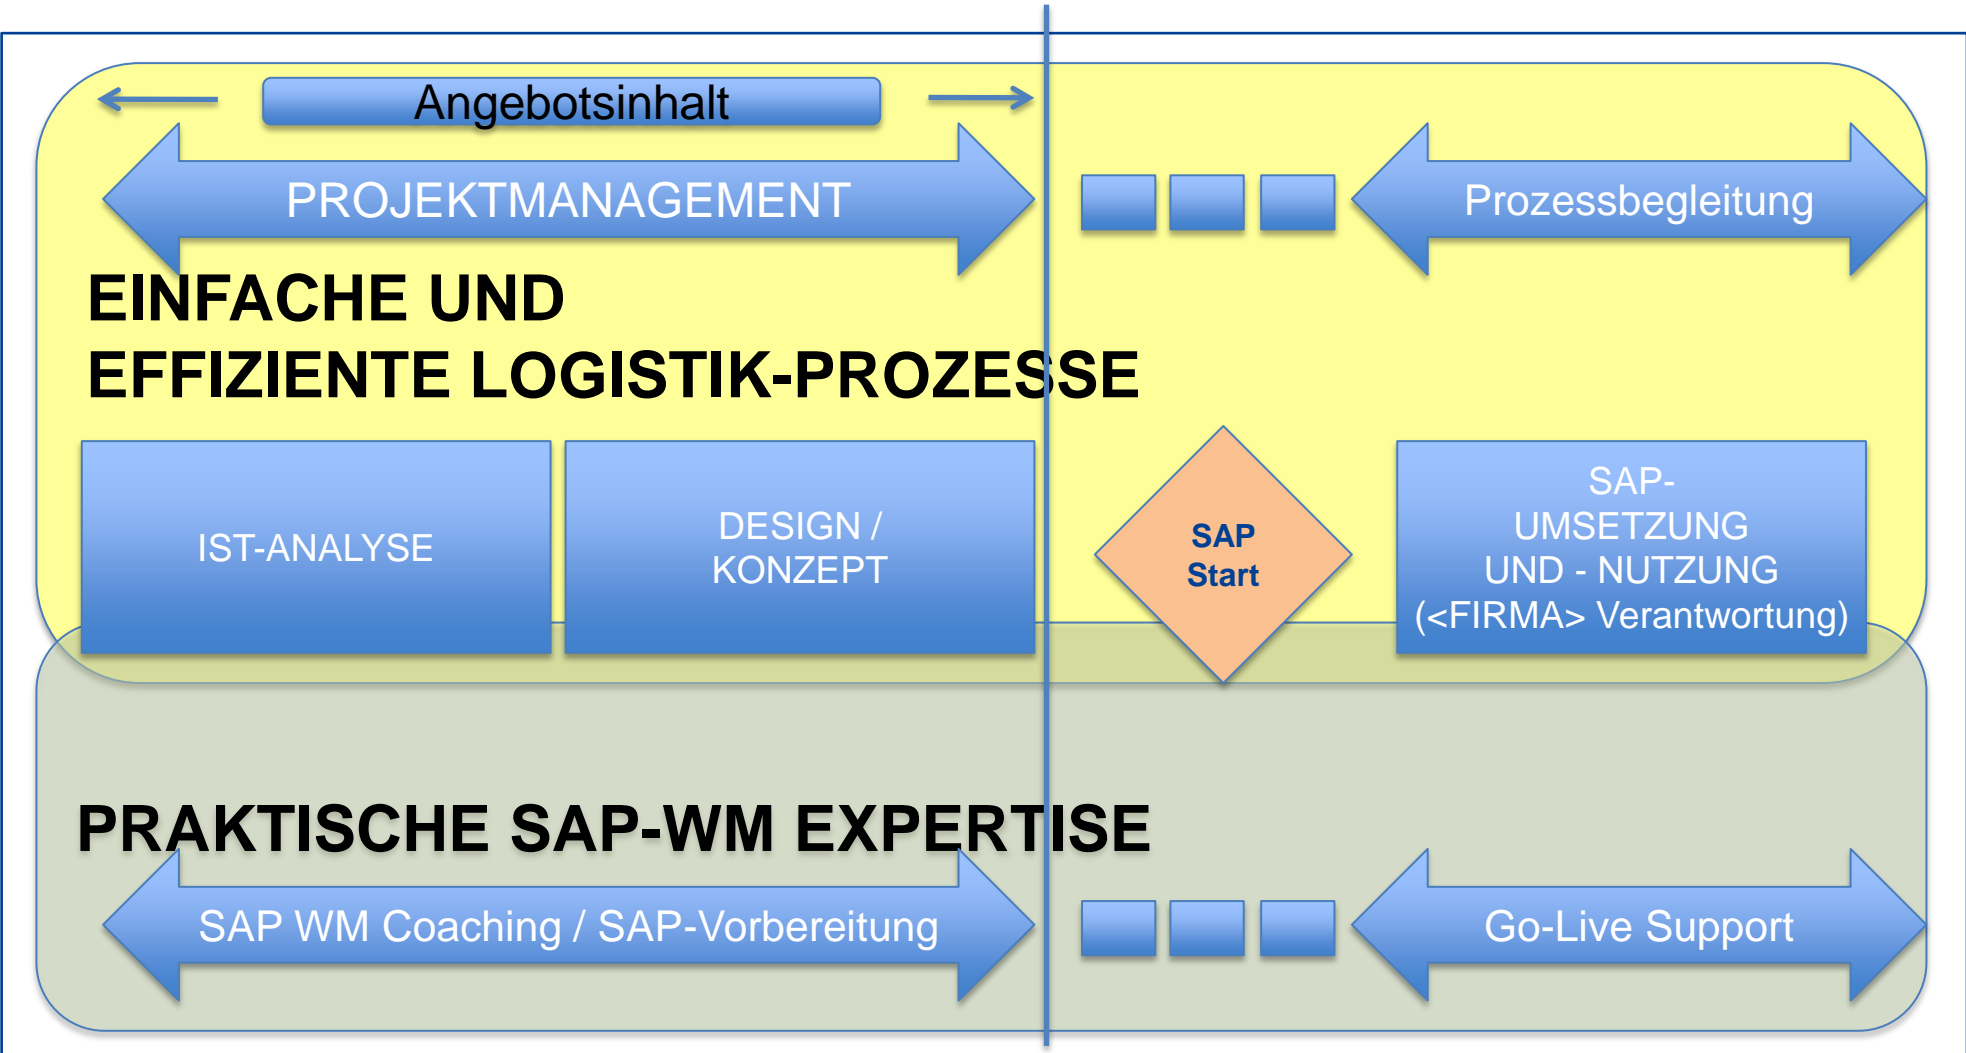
Angebotsinhalt

PROJEKTMANAGEMENT

Prozessbegleitung

EINFACHE UND
EFFIZIENTE LOGISTIK-PROZESSE

IST-ANALYSE

DESIGN / KONZEPT

SAP Start

SAP-UMSETZUNG UND - NUTZUNG (<FIRMA> Verantwortung)

PRAKTISCHE SAP-WM EXPERTISE

SAP WM Coaching / SAP-Vorbereitung

Go-Live Support